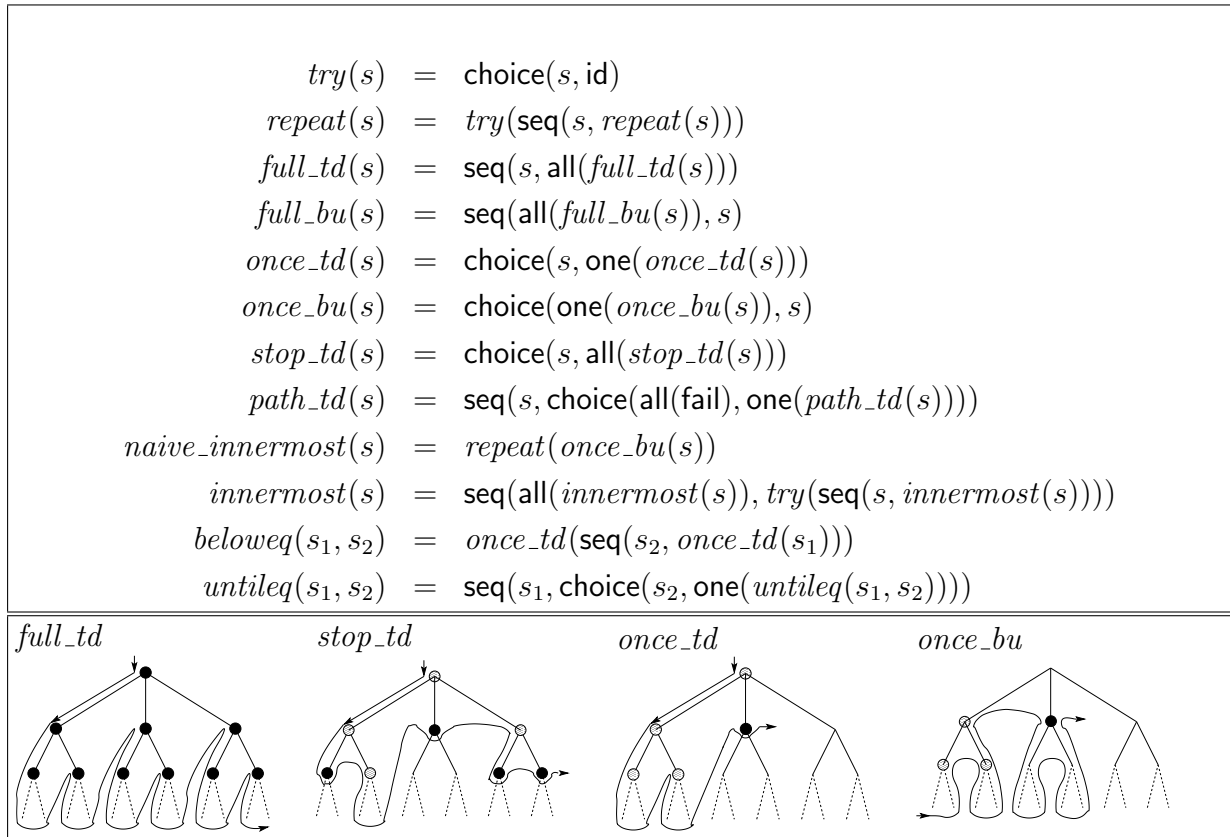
$try(s) = \mathsf{choice}(s, \mathsf{id})$
$repeat(s) = try(\mathsf{seq}(s, repeat(s)))$
$full\_td(s) = \mathsf{seq}(s, \mathsf{all}(full\_td(s)))$
$full\_bu(s) = \mathsf{seq}(\mathsf{all}(full\_bu(s)), s)$
$once\_td(s) = \mathsf{choice}(s, \mathsf{one}(once\_td(s)))$
$once\_bu(s) = \mathsf{choice}(\mathsf{one}(once\_bu(s)), s)$
$stop\_td(s) = \mathsf{choice}(s, \mathsf{all}(stop\_td(s)))$
$path\_td(s) = \mathsf{seq}(s, \mathsf{choice}(\mathsf{all}(\mathsf{fail}), \mathsf{one}(path\_td(s))))$
$naive\_innermost(s) = repeat(once\_bu(s))$
$innermost(s) = \mathsf{seq}(\mathsf{all}(innermost(s)), try(\mathsf{seq}(s, innermost(s))))$
$beloweq(s_1, s_2) = once\_td(\mathsf{seq}(s_2, once\_td(s_1)))$
$untileq(s_1, s_2) = \mathsf{seq}(s_1, \mathsf{choice}(s_2, \mathsf{one}(untileq(s_1, s_2))))$

$full\_td$ $stop\_td$ $once\_td$ $once\_bu$